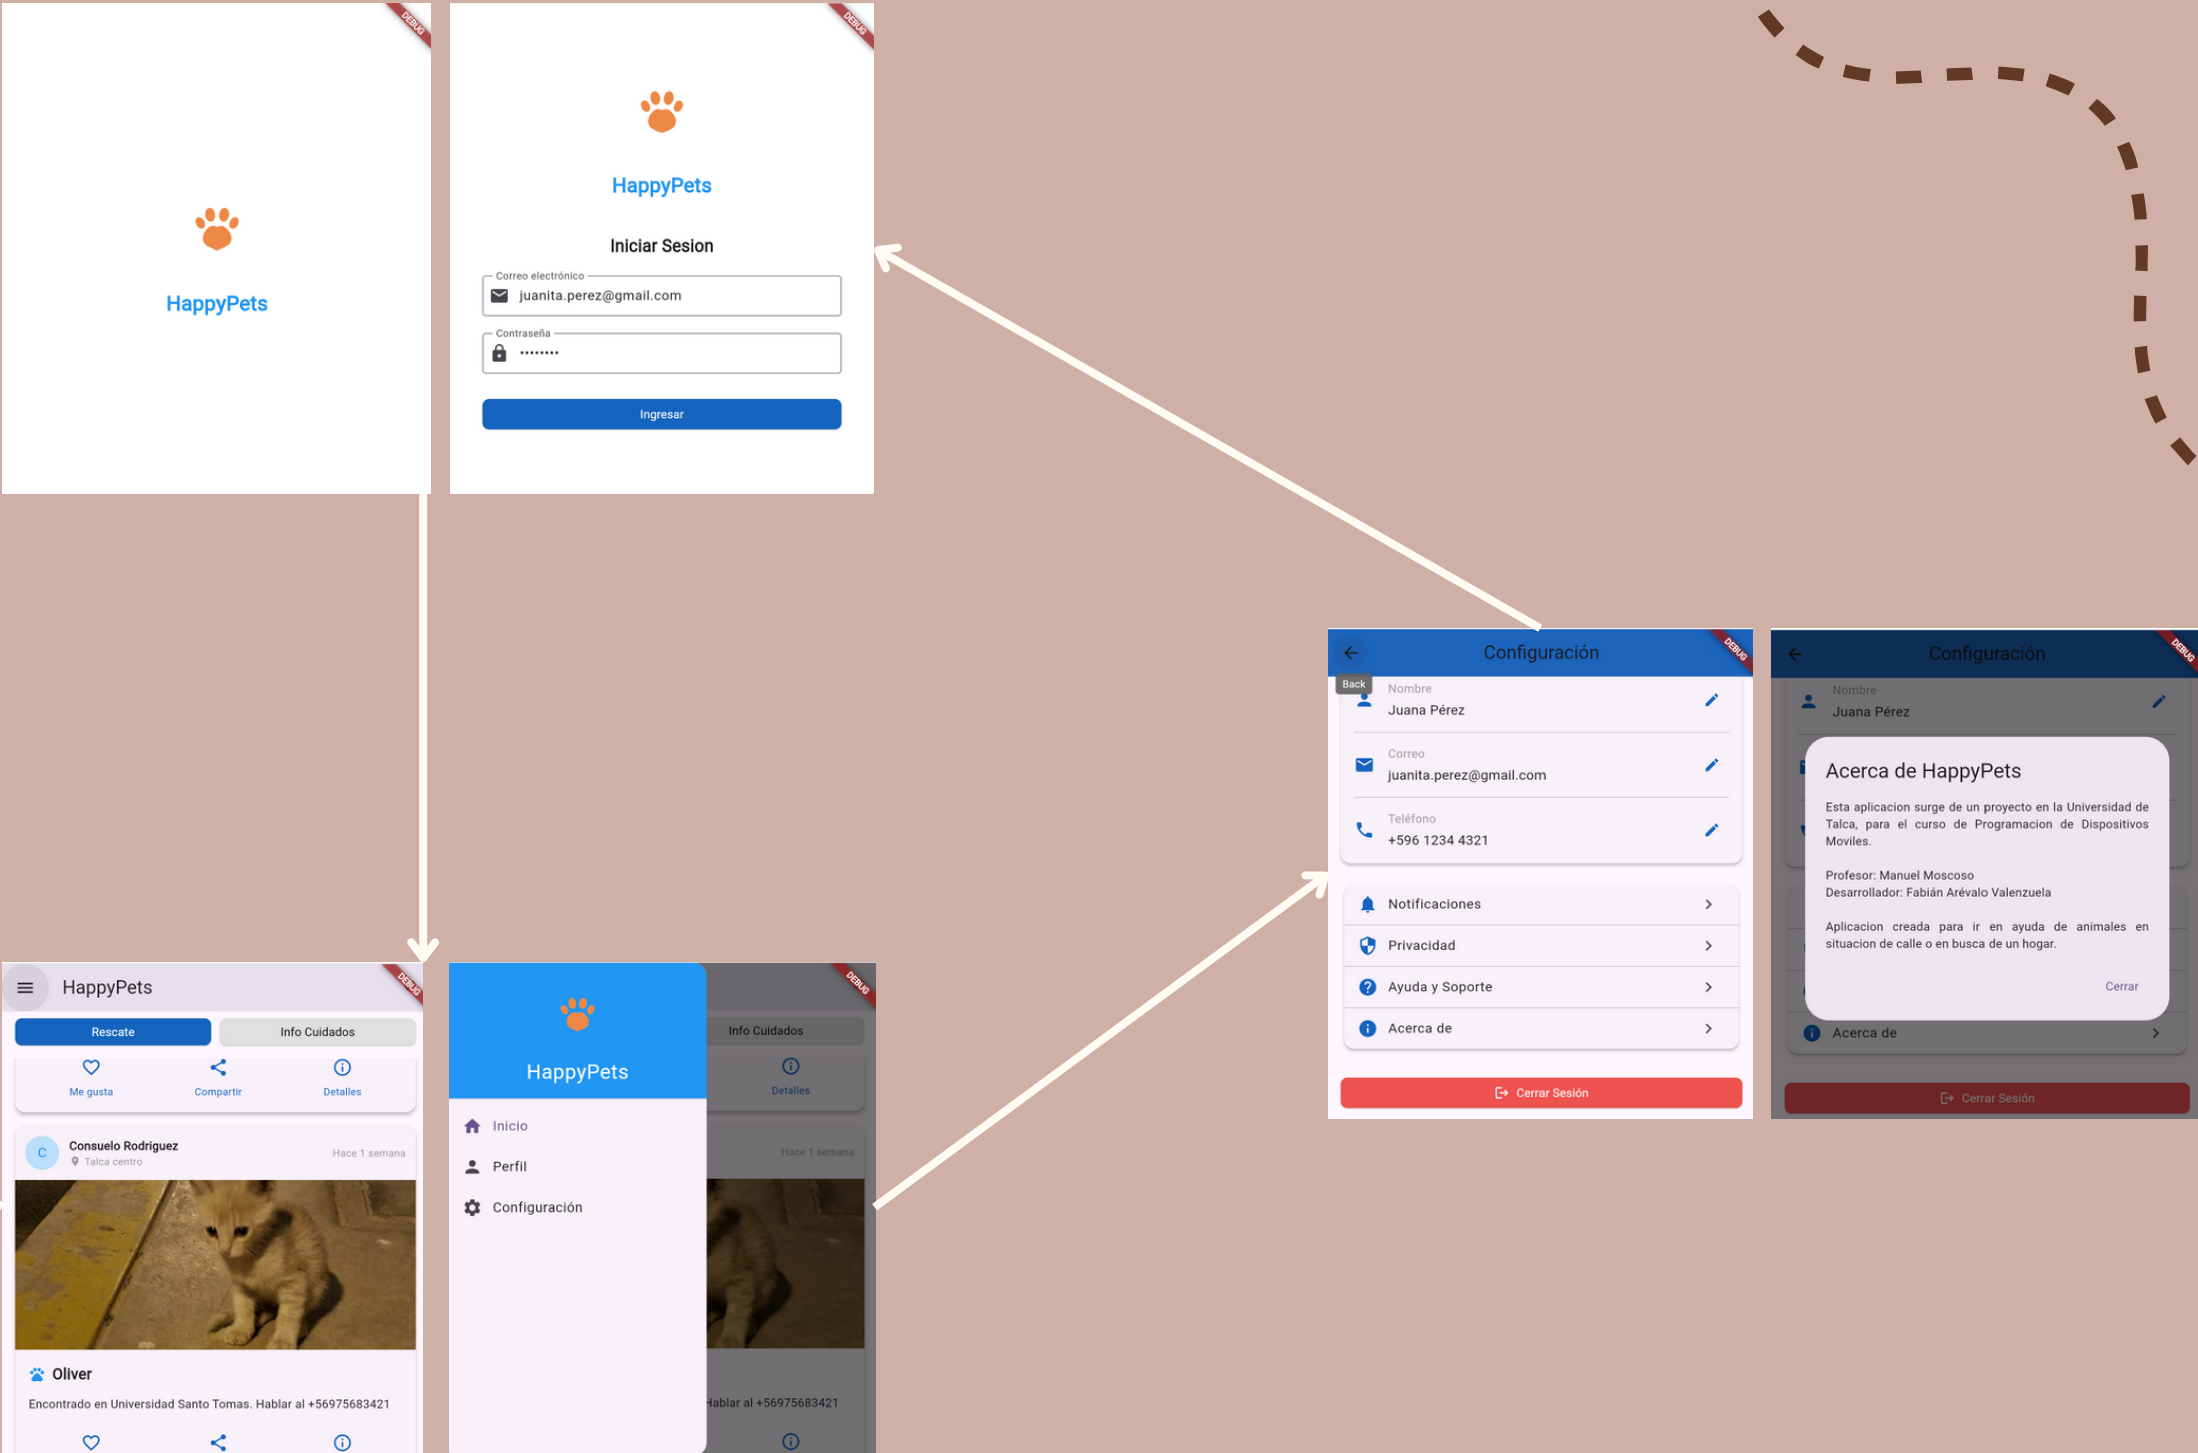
DEBUG

HappyPets

DEBUG

HappyPets

Iniciar Sesion

Correo electrónico
juanita.perez@gmail.com

Contraseña
••••••••

Ingresar

DEBUG

Configuración

Back

Nombre
Juana Pérez

Correo
juanita.perez@gmail.com

Teléfono
+596 1234 4321

Notificaciones

Privacidad

Ayuda y Soporte

Acerca de

Cerrar Sesión

DEBUG

Configuración

Nombre
Juana Pérez

Acerca de HappyPets

Esta aplicacion surge de un proyecto en la Universidad de Talca, para el curso de Programacion de Dispositivos Moviles.

Profesor: Manuel Moscoso
Desarrollador: Fabián Arévalo Valenzuela

Aplicacion creada para ir en ayuda de animales en situacion de calle o en busca de un hogar.

Cerrar

Acerca de

Cerrar Sesión

DEBUG

HappyPets

Rescate

Info Cuidados

Me gusta

Compartir

Detalles

C

Consuelo Rodriguez

Talca centro

Hace 1 semana

Oliver

Encontrado en Universidad Santo Tomas. Hablar al +56975683421

DEBUG

HappyPets

Inicio

Perfil

Configuración

Info Cuidados

Detalles

Hace 1 semana

Hablar al +56975683421